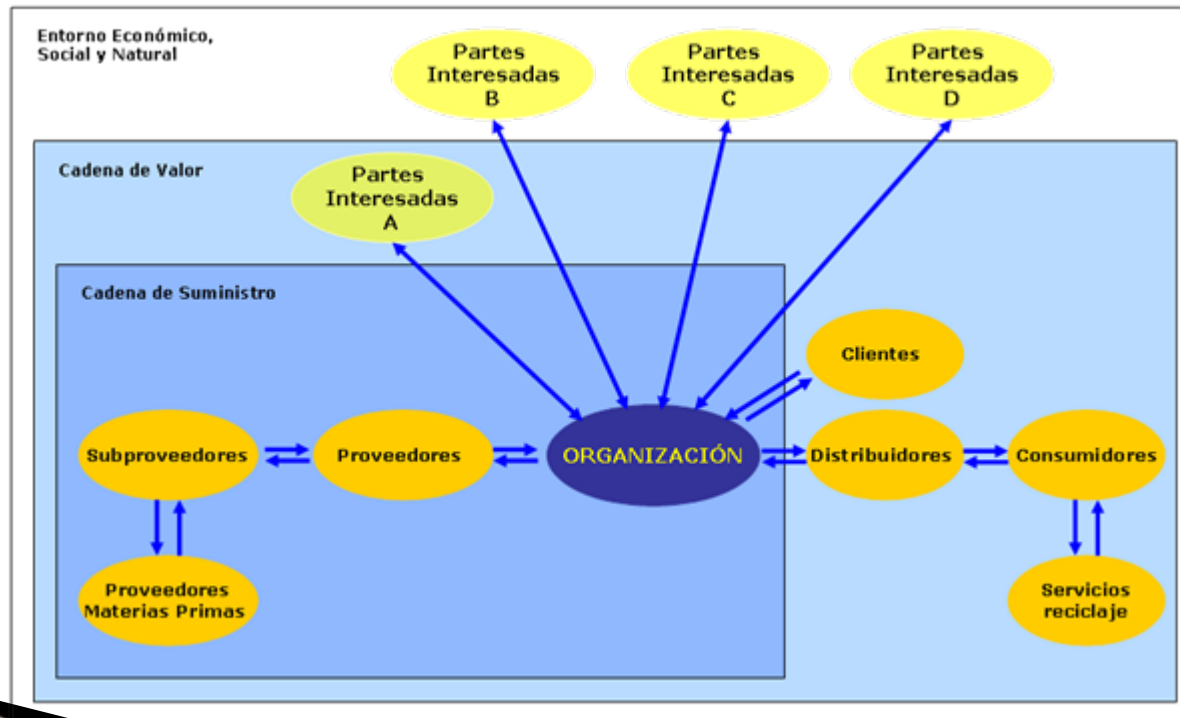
Entorno Económico, Social y Natural

Partes Interesadas B

Partes Interesadas C

Partes Interesadas D

Cadena de Valor

Partes Interesadas A

Cadena de Suministro

Clientes

Subproveedores

Proveedores

ORGANIZACIÓN

Distribuidores

Consumidores

Proveedores Materias Primas

Servicios reciclaje